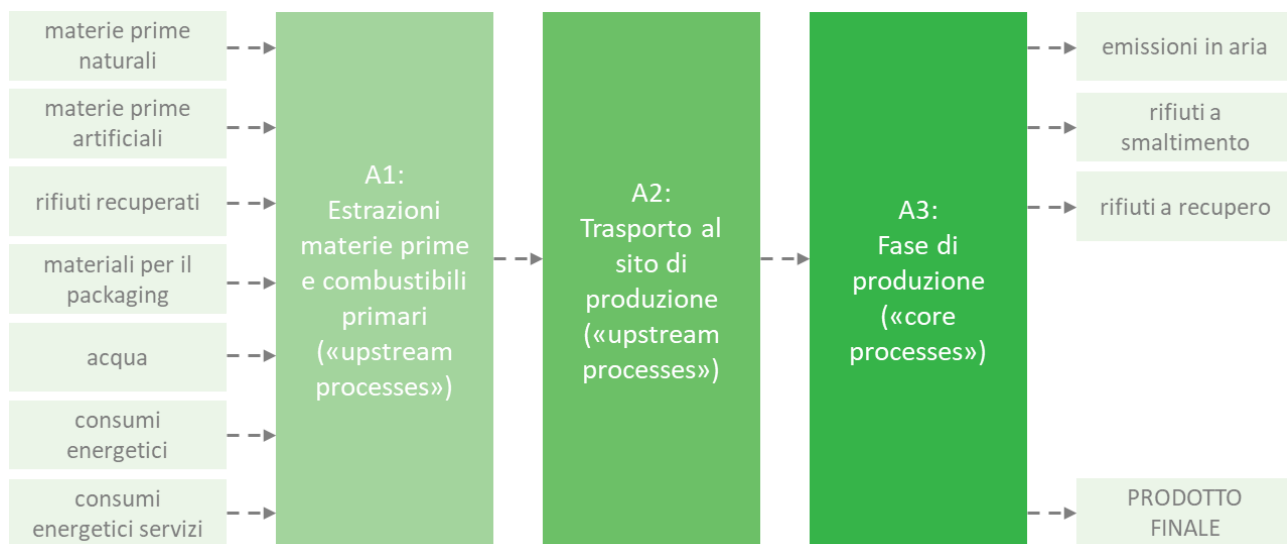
materie prime naturali

materie prime artificiali

rifiuti recuperati

materiali per il packaging

acqua

consumi energetici

consumi energetici servizi

A1:
Estrazioni materie prime e combustibili primari
(«upstream processes»)

A2:
Trasporto al sito di produzione
(«upstream processes»)

A3:
Fase di produzione
(«core processes»)

emissioni in aria

rifiuti a smaltimento

rifiuti a recupero

PRODOTTO FINALE